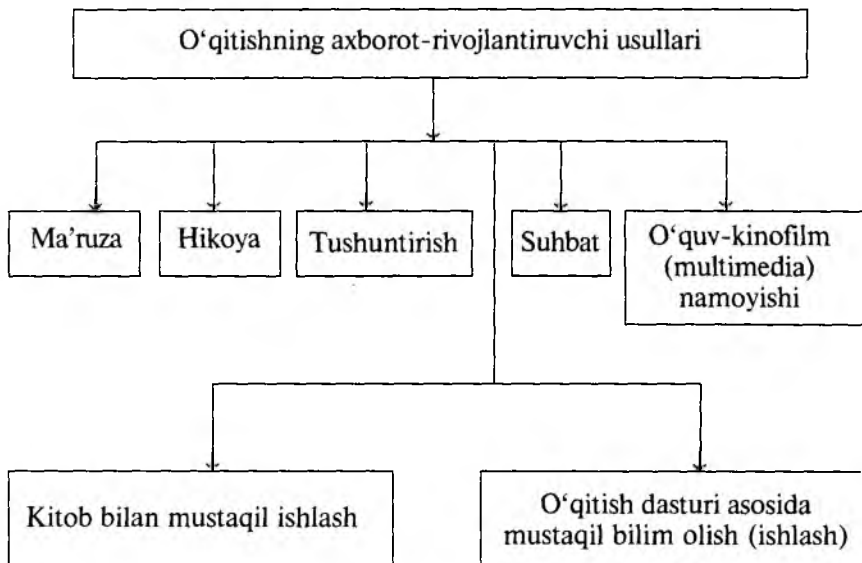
O‘qitishning axborot-rivojlantiruvchi usullari

Ma’ruza

Hikoya

Tushuntirish

Suhbat

O‘quv-kinofilm (multimedia) namoyishi

Kitob bilan mustaqil ishlash

O‘qitish dasturi asosida mustaqil bilim olish (ishlash)